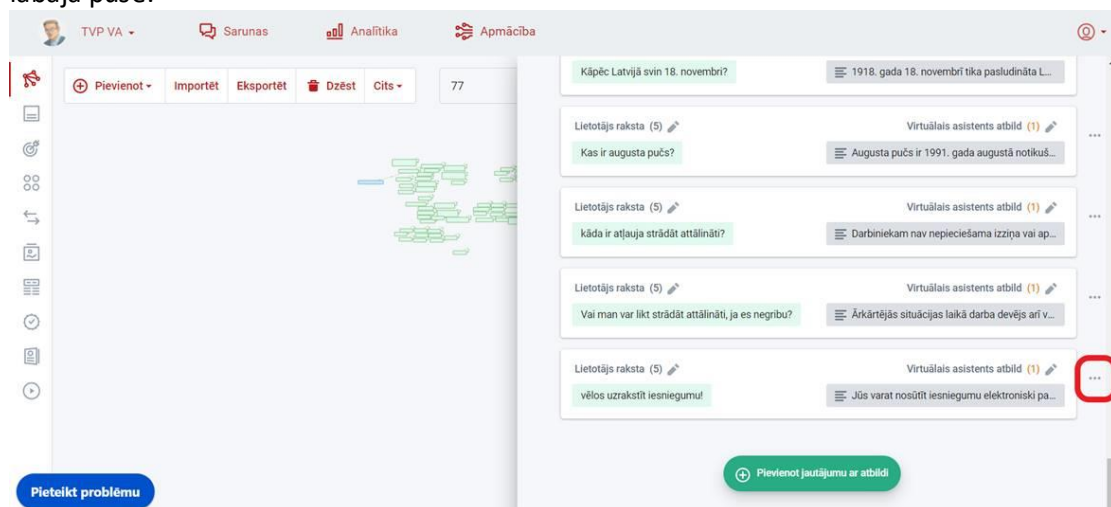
labajā pusē.

TVP VA ▾ Sarunas Analītika Apmācība

Pievienot ▾ Importēt Eksportēt Dzēst Cits ▾ 77

Kāpēc Latvijā svin 18. novembri?
1918. gada 18. novembrī tika pasludināta L...

Lietotājs raksta (5)
Virtuālais asistents atbild (1)
Kas ir augusta pučs?
Augusta pučs ir 1991. gada augustā notikuš...

Lietotājs raksta (5)
Virtuālais asistents atbild (1)
kāda ir atļauja strādāt attālināti?
Darbiniekam nav nepieciešama izziņa vai ap...

Lietotājs raksta (5)
Virtuālais asistents atbild (1)
Vai man var likt strādāt attālināti, ja es negribu?
Ārkārtējās situācijas laikā darba devējs arī v...

Lietotājs raksta (5)
Virtuālais asistents atbild (1)
vēlos uzrakstīt iesniegumu!
Jūs varat nosūtīt iesniegumu elektroniski pa...

Pievienot jautājumu ar atbildi

Pieteikt problēmu